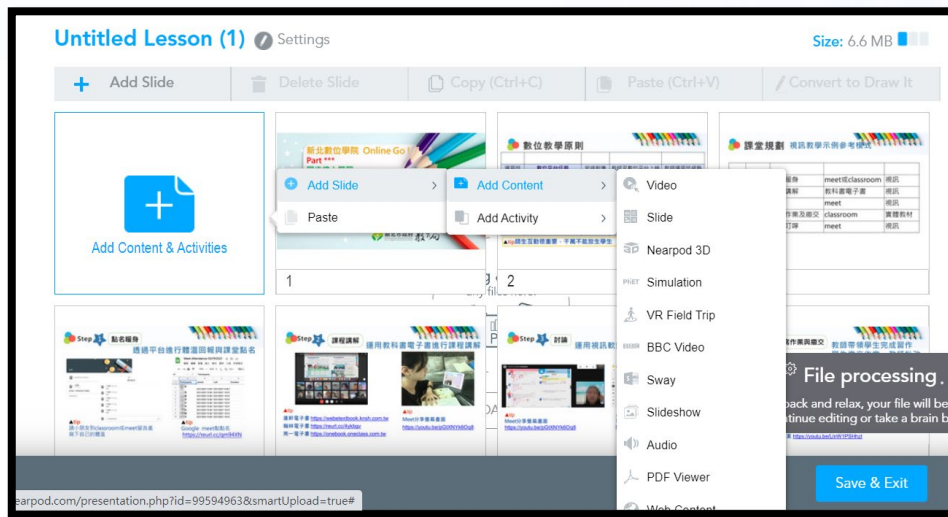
Untitled Lesson (1) Settings

Size: 6.6 MB

+ Add Slide | Delete Slide | Copy (Ctrl+C) | Paste (Ctrl+V) | Convert to Draw It

Add Content & Activities

新北數位學院 Online Go
Part ***

數位教學原則

課堂規劃 視訊教學示例參考模式

meet或classroom 視訊
教科書電子書 視訊
meet 視訊
classroom 實體教材
meet 視訊

Add Slide
Paste

Add Content
Add Activity

Video
Slide
Nearpod 3D
Simulation
VR Field Trip
BBC Video
Sway
Slideshow
Audio
PDF Viewer
Web Content

1
2

Step 1 點名報到
透過平台進行體溫回報與課堂點名

Step 2 課程講解
運用教科書電子書進行課程講解

Step 3 討論
運用視訊

File processing.
back and relax, your file will be
ntinue editing or take a brain b

Save & Exit

earpod.com/presentation.php?id=99594963&smartUpload=true#